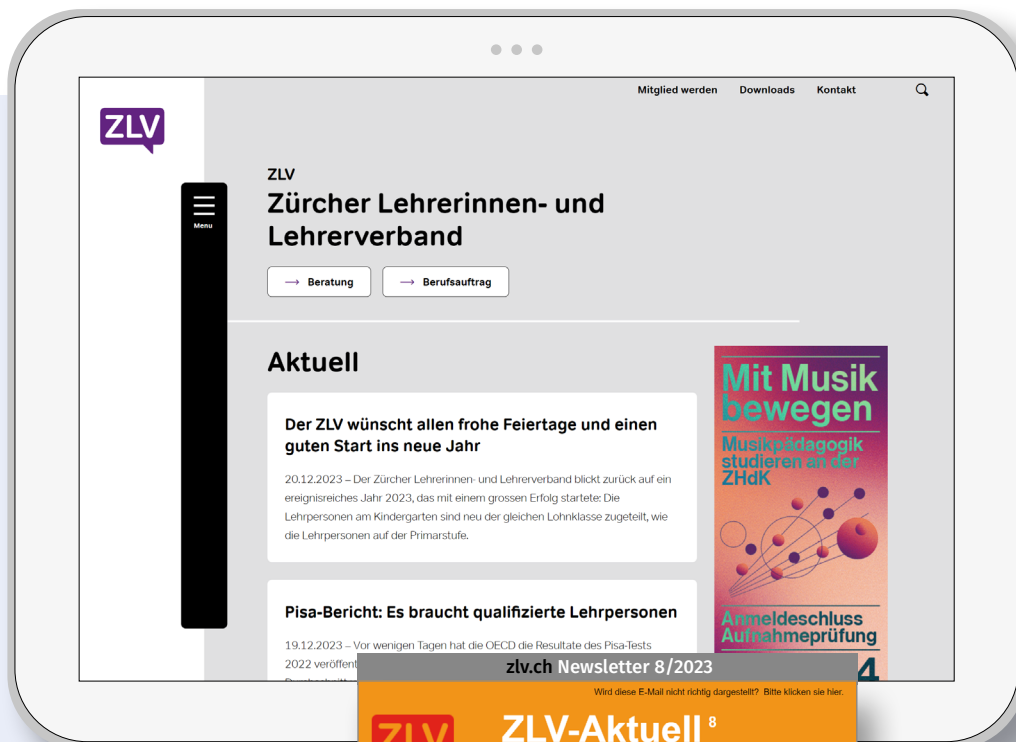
Mitglied werden Downloads Kontakt

ZLV

Menu

ZLV
Zürcher Lehrerinnen- und Lehrerverband

→ Beratung → Berufsauftrag

Aktuell

Der ZLV wünscht allen frohe Feiertage und einen guten Start ins neue Jahr

20.12.2023 – Der Zürcher Lehrerinnen- und Lehrerverband blickt zurück auf ein ereignisreiches Jahr 2023, das mit einem grossen Erfolg startete: Die Lehrpersonen am Kindergarten sind neu der gleichen Lohnklasse zugeteilt, wie die Lehrpersonen auf der Primarstufe.

Pisa-Bericht: Es braucht qualifizierte Lehrpersonen

19.12.2023 – Vor wenigen Tagen hat die OECD die Resultate des Pisa-Tests 2022 veröffent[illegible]

Mit Musik bewegen
Musikpädagogik studieren an der ZHdK
Anmeldeschluss Aufnahmeprüfung
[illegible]4

zlv.ch Newsletter 8/2023
Wird diese E-Mail nicht richtig dargestellt? Bitte klicken sie hier.
ZLV ZLV-Aktuell 8